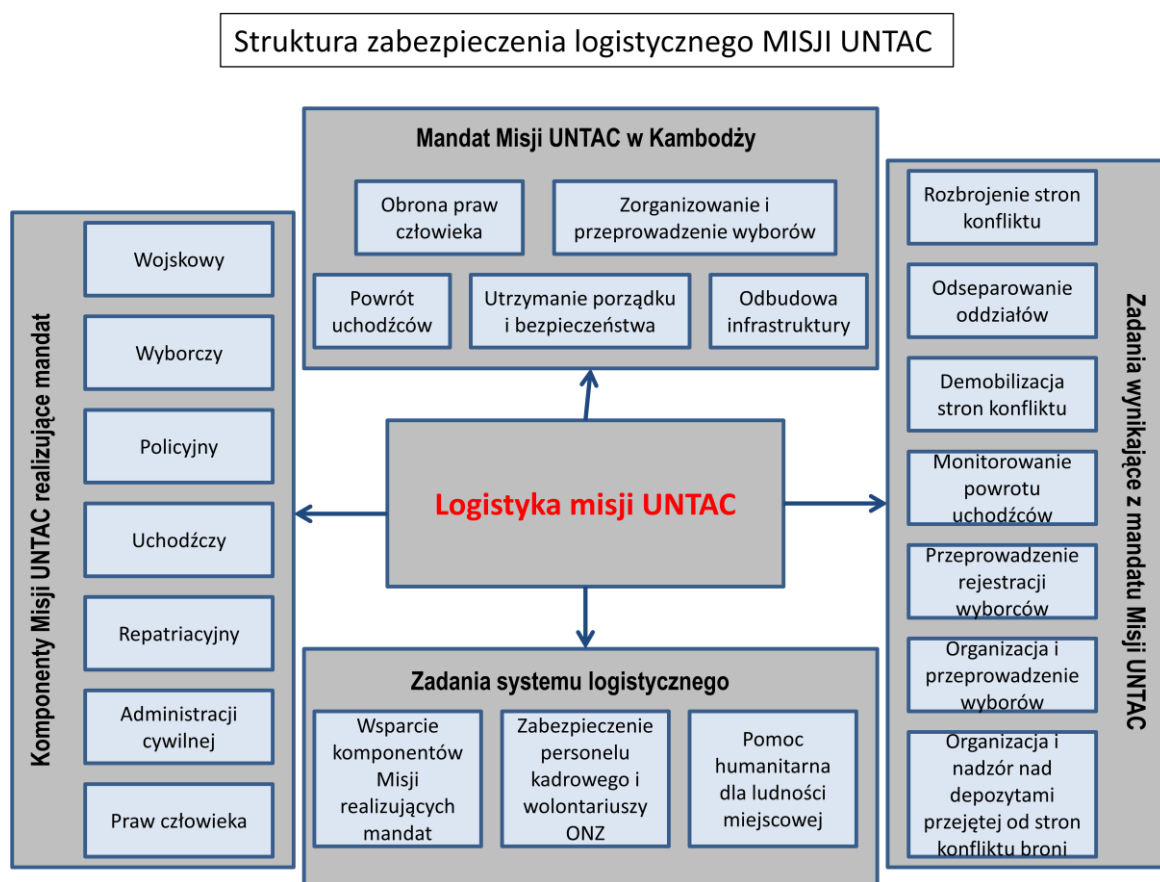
Struktura zabezpieczenia logistycznego MISJI UNTAC

Mandat Misji UNTAC w Kambodży

Obrona praw człowieka

Zorganizowanie i przeprowadzenie wyborów

Powrót uchodźców

Utrzymanie porządku i bezpieczeństwa

Odbudowa infrastruktury

Komponenty Misji UNTAC realizujące mandat

Wojskowy

Wyborczy

Policyjny

Uchodźczy

Repatriacyjny

Administracji cywilnej

Praw człowieka

Logistyka misji UNTAC

Zadania wynikające z mandatu Misji UNTAC

Rozbrojenie stron konfliktu

Odseparowanie oddziałów

Demobilizacja stron konfliktu

Monitorowanie powrotu uchodźców

Przeprowadzenie rejestracji wyborców

Organizacja i przeprowadzenie wyborów

Organizacja i nadzór nad depozytami przejętej od stron konfliktu broni

Zadania systemu logistycznego

Wsparcie komponentów Misji realizujących mandat

Zabezpieczenie personelu kadrowego i wolontariuszy ONZ

Pomoc humanitarna dla ludności miejscowej